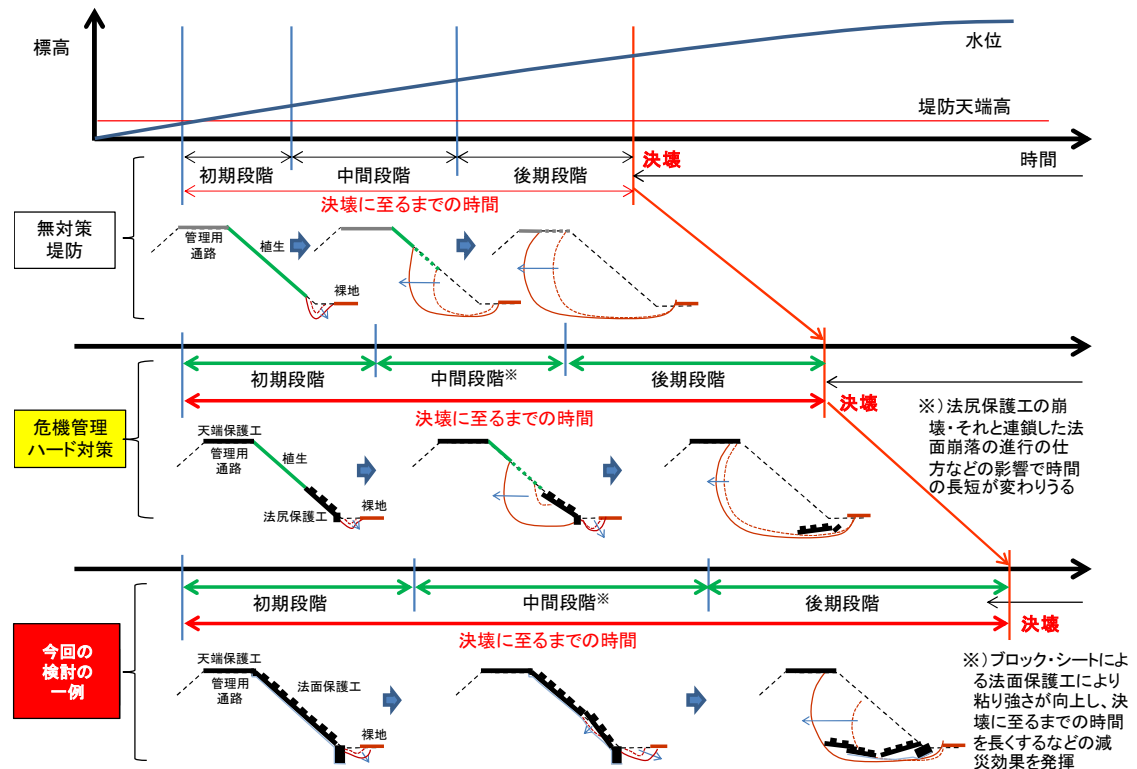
標高

水位

堤防天端高

時間

初期段階　中間段階　後期段階

決壊

決壊に至るまでの時間

無対策堤防

管理用通路

植生

裸地

初期段階　中間段階※　後期段階

決壊に至るまでの時間

決壊

危機管理ハード対策

天端保護工

管理用通路

植生

法尻保護工

裸地

※）法尻保護工の崩壊・それと連鎖した法面崩落の進行の仕方などの影響で時間の長短が変わりうる

初期段階　中間段階※　後期段階

決壊に至るまでの時間

決壊

今回の検討の一例

天端保護工

管理用通路

法面保護工

裸地

※）ブロック・シートによる法面保護工により粘り強さが向上し、決壊に至るまでの時間を長くするなどの減災効果を発揮